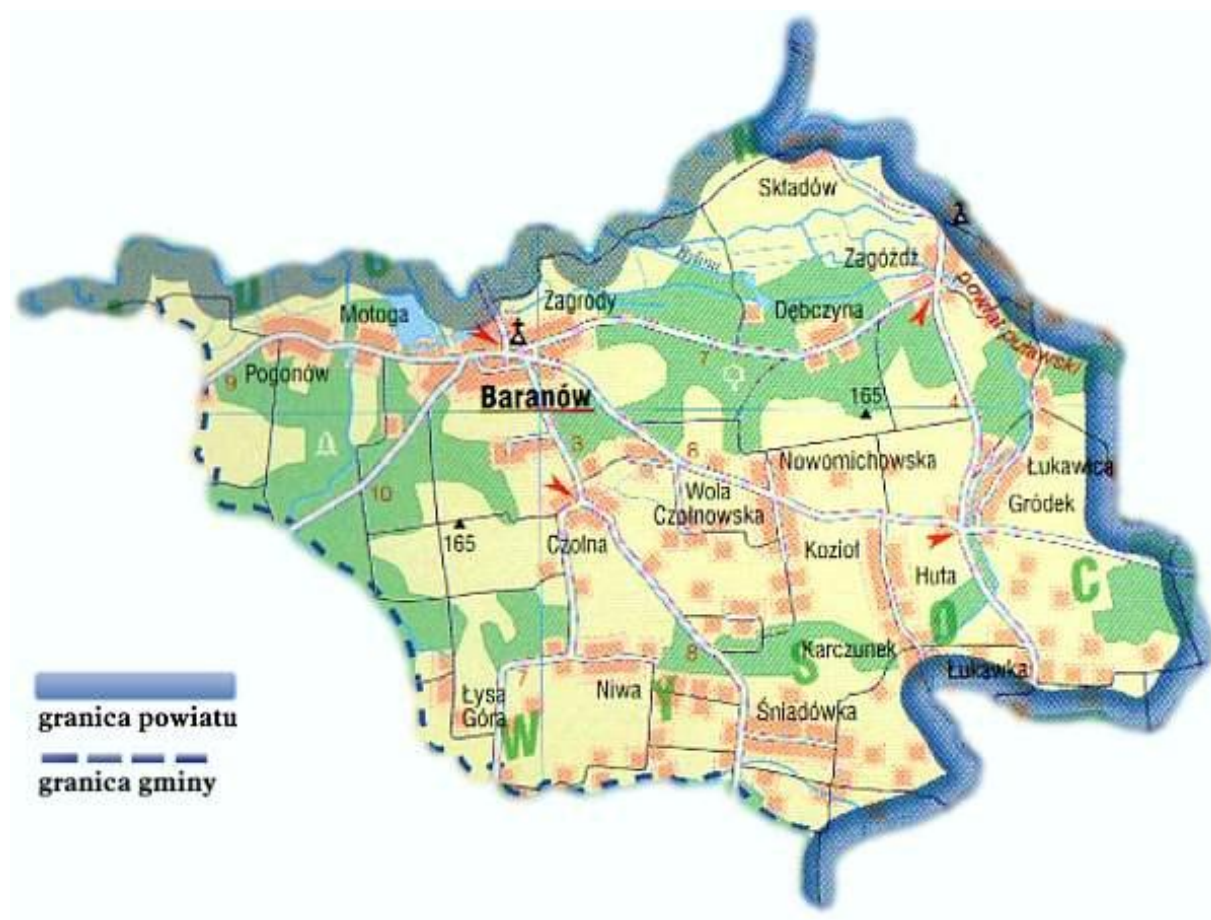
Składów
Zagóźdź
Zagrody
Motoga
Dębczyna
powiat puławski
Pogonów
9
7
Baranów
165
4
3
6
Nowomichowska
Łukawica
Gródek
10
Wola Czołnowska
165
Czołna
Kozioł
Huta
C
O
S
Y
W
Karczunek
8
Łukawka
Łysa Góra
7
Niwa
Śniadówka
granica powiatu
granica gminy